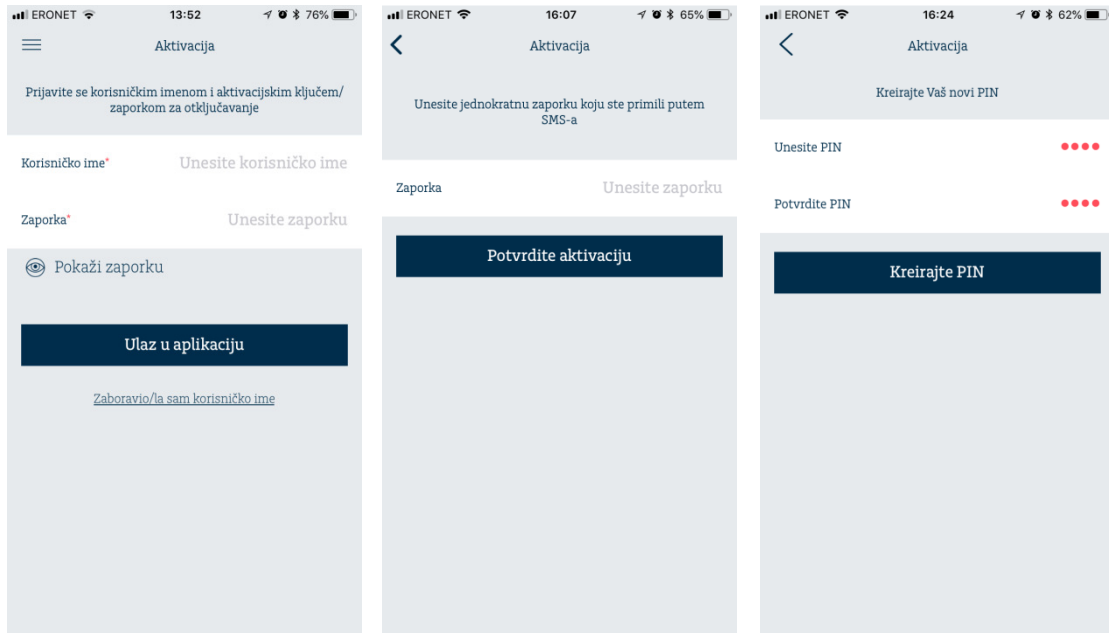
ERONET 13:52 76%

Aktivacija

Prijavite se korisničkim imenom i aktivacijskim ključem/ zaporkom za otključavanje

Korisničko ime* Unesite korisničko ime

Zaporka* Unesite zaporku

Pokaži zaporku

Ulaz u aplikaciju

Zaboravio/la sam korisničko ime

ERONET 16:07 65%

Aktivacija

Unesite jednokratnu zaporku koju ste primili putem SMS-a

Zaporka Unesite zaporku

Potvrdite aktivaciju

ERONET 16:24 62%

Aktivacija

Kreirajte Vaš novi PIN

Unesite PIN ••••

Potvrdite PIN ••••

Kreirajte PIN